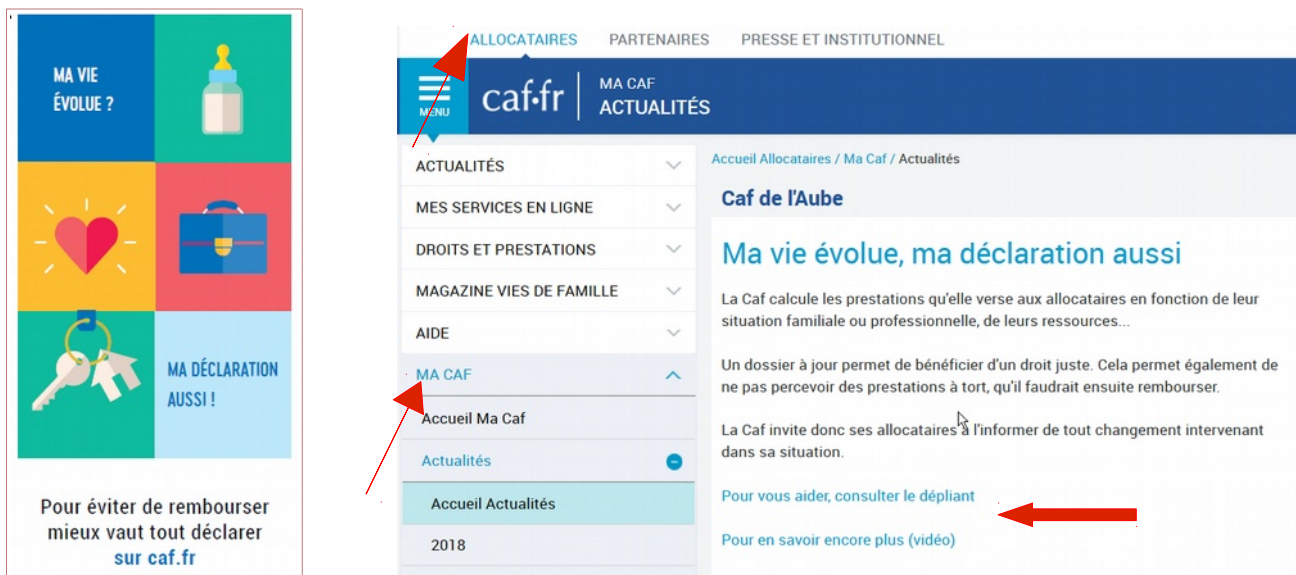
MA VIE ÉVOLUE ?

MA DÉCLARATION AUSSI !

Pour éviter de rembourser mieux vaut tout déclarer sur caf.fr

ALLOCATAIRES PARTENAIRES PRESSE ET INSTITUTIONNEL

MENU caf·fr MA CAF ACTUALITÉS

ACTUALITÉS
MES SERVICES EN LIGNE
DROITS ET PRESTATIONS
MAGAZINE VIES DE FAMILLE
AIDE
MA CAF
Accueil Ma Caf
Actualités
Accueil Actualités
2018

Accueil Allocataires / Ma Caf / Actualités

Caf de l'Aube

Ma vie évolue, ma déclaration aussi

La Caf calcule les prestations qu'elle verse aux allocataires en fonction de leur situation familiale ou professionnelle, de leurs ressources...

Un dossier à jour permet de bénéficier d'un droit juste. Cela permet également de ne pas percevoir des prestations à tort, qu'il faudrait ensuite rembourser.

La Caf invite donc ses allocataires à l'informer de tout changement intervenant dans sa situation.

Pour vous aider, consulter le dépliant

Pour en savoir encore plus (vidéo)